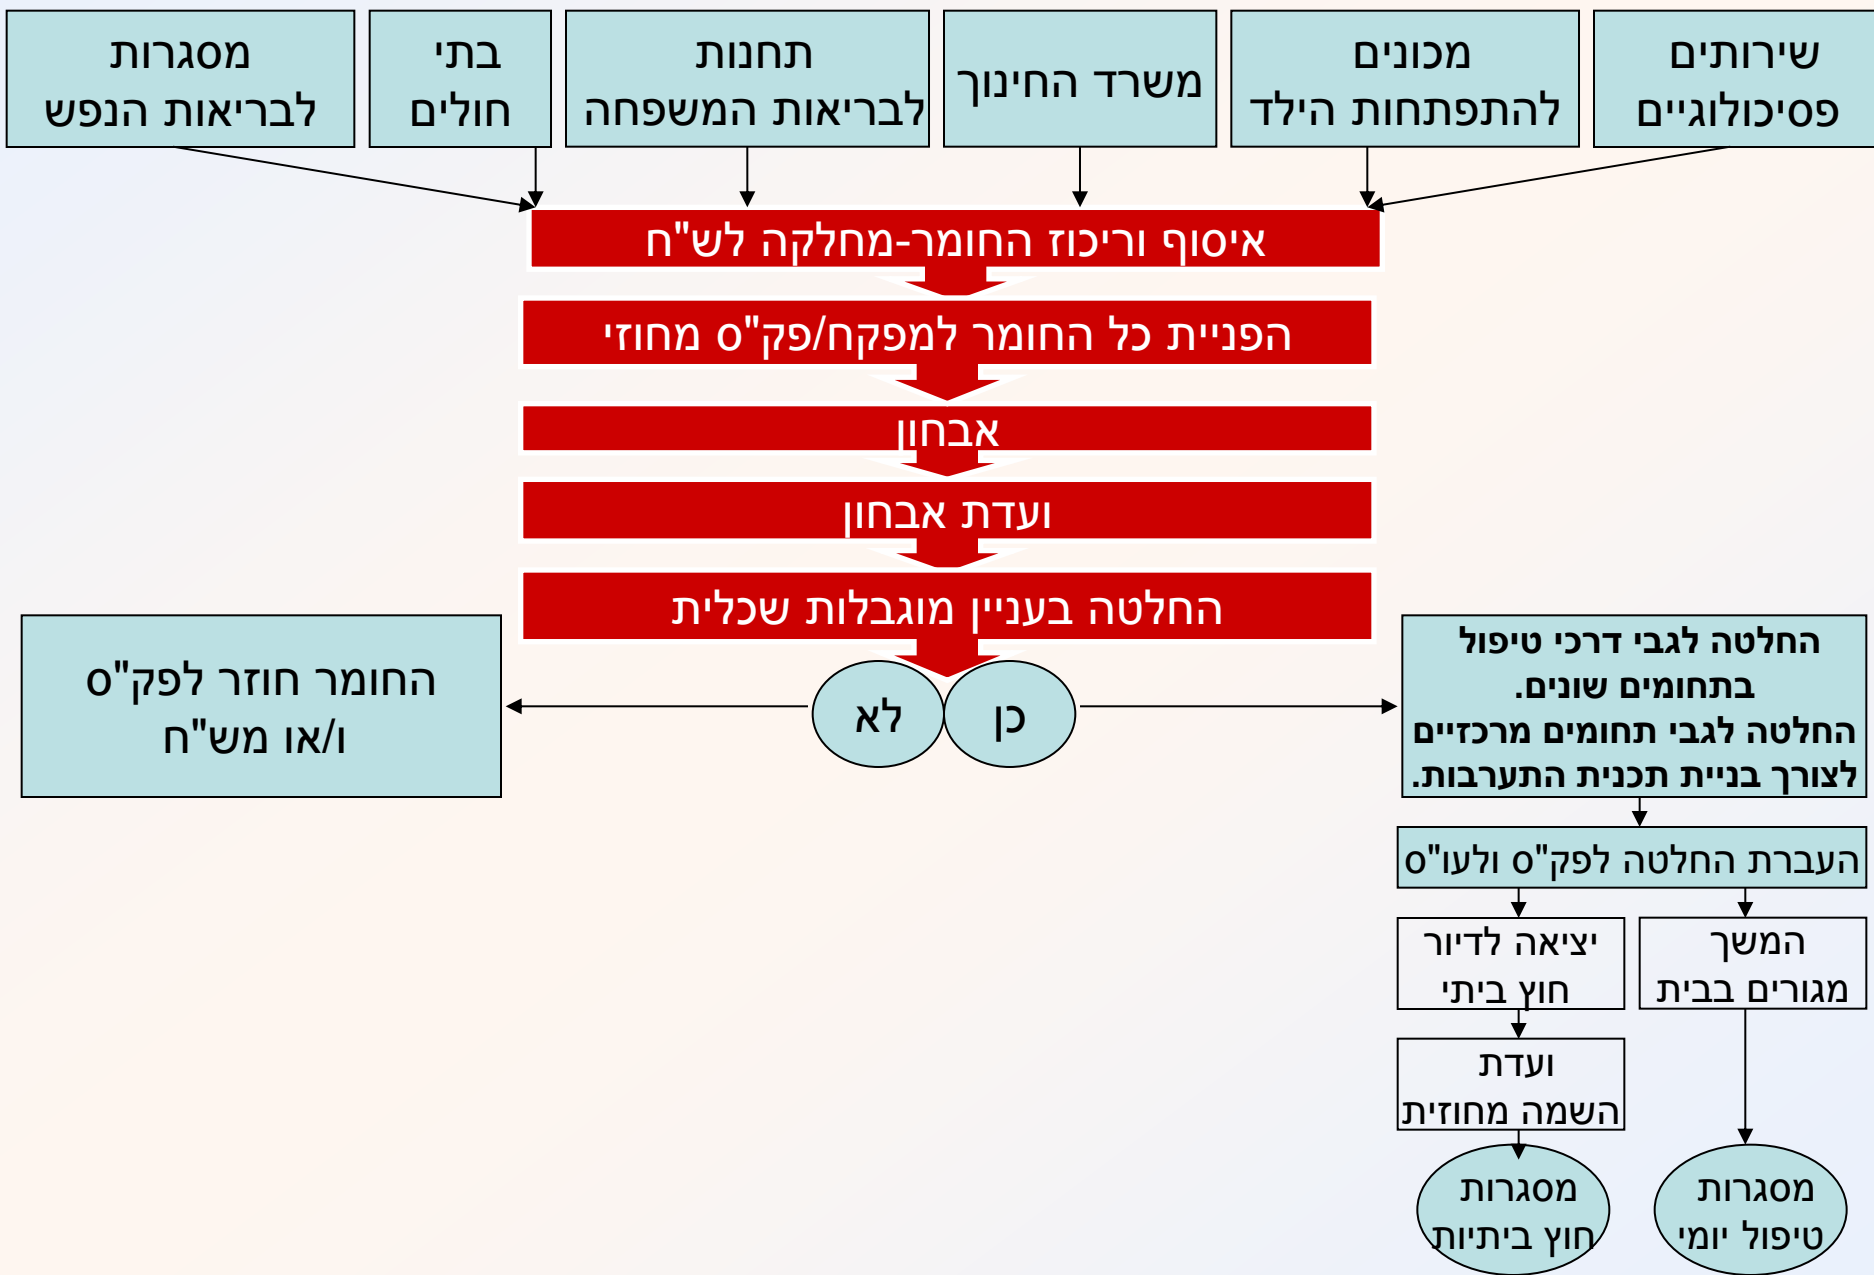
שירותים פסיכולוגיים

מכונים להתפתחות הילד

משרד החינוך

תחנות לבריאות המשפחה

בתי חולים

מסגרות לבריאות הנפש

איסוף וריכוז החומר-מחלקה לש"ח

הפניית כל החומר למפקח/פק"ס מחוזי

אבחון

ועדת אבחון

החלטה בעניין מוגבלות שכלית

כן

לא

החומר חוזר לפק"ס ו/או מש"ח

החלטה לגבי דרכי טיפול בתחומים שונים.
החלטה לגבי תחומים מרכזיים לצורך בניית תכנית התערבות.

העברת החלטה לפק"ס ולעו"ס

המשך מגורים בבית

יציאה לדיור חוץ ביתי

ועדת השמה מחוזית

מסגרות טיפול יומי

מסגרות חוץ ביתיות